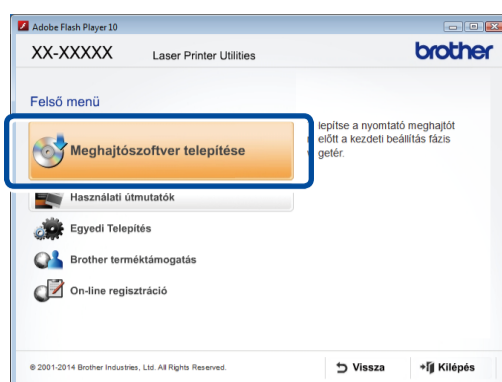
Adobe Flash Player 10

XX-XXXXX Laser Printer Utilities

brother

Felső menü

Meghajtószoftver telepítése

lepítse a nyomtató meghajtót előtt a kezdeti beállítás fázis getér.

Használati útmutatók

Egyedi Telepítés

Brother terméktámogatás

On-line regisztráció

© 2001-2014 Brother Industries, Ltd. All Rights Reserved.

Vissza

Kilépés